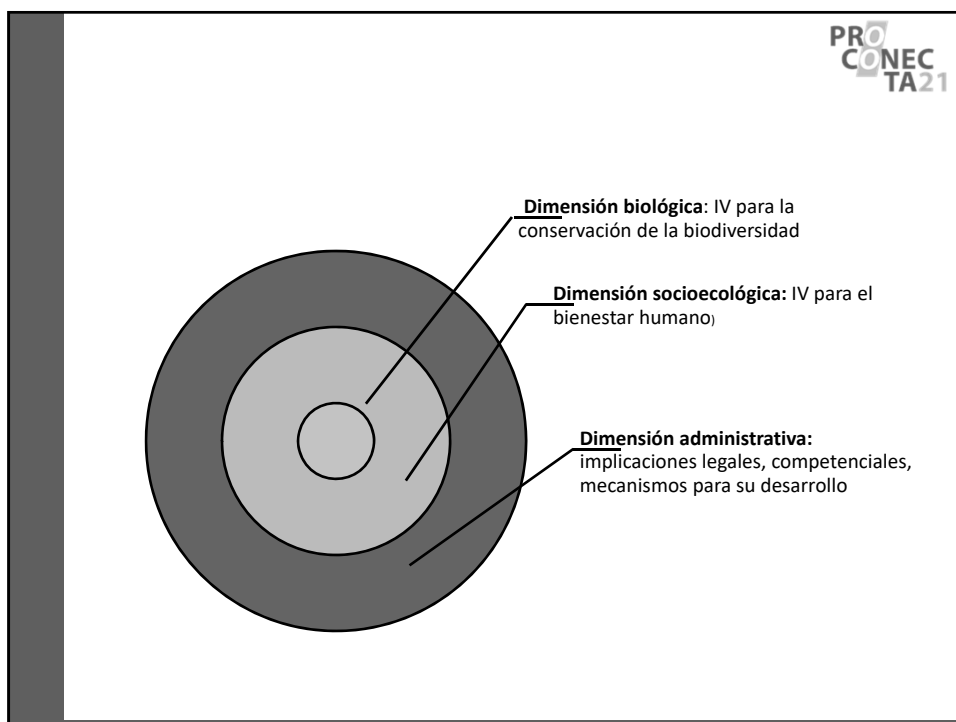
PRO CONEC TA21

Dimensión biológica: IV para la conservación de la biodiversidad

Dimensión socioecológica: IV para el bienestar humano)

Dimensión administrativa: implicaciones legales, competenciales, mecanismos para su desarrollo